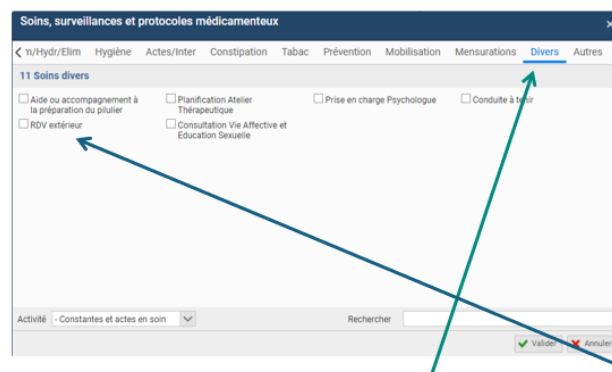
Soins, surveillances et protocoles médicamenteux

×

n/Hydr/Elim Hygiène Actes/Inter Constipation Tabac Prévention Mobilisation Mensurations Divers Autres

11 Soins divers

Aide ou accompagnement à la préparation du pilulier

Planification Atelier Thérapeutique

Prise en charge Psychologue

Conduite à tenir

RDV extérieur

Consultation Vie Affective et Education Sexuelle

Activité - Constantes et actes en soin

Rechercher

Valider

Annuler